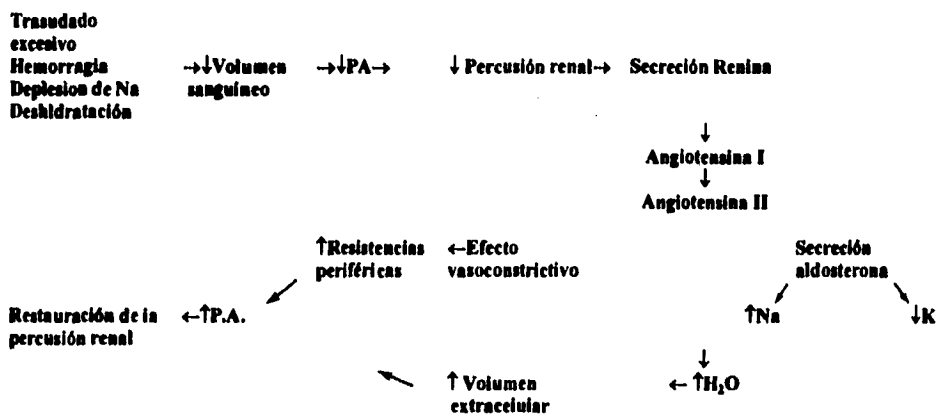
Trasudado excesivo
Hemorragia
Deplesion de Na
Deshidratación

→↓Volumen sanguíneo →↓PA→ ↓ Percusión renal→ Secreción Renina

↓
Angiotensina I
↓
Angiotensina II

↑Resistencias periféricas ←Efecto vasoconstrictivo

Secreción aldosterona

Restauración de la percusión renal ←↑P.A.

↑Na ↓K

↓
← ↑$H_2O$

↑ Volumen extracelular